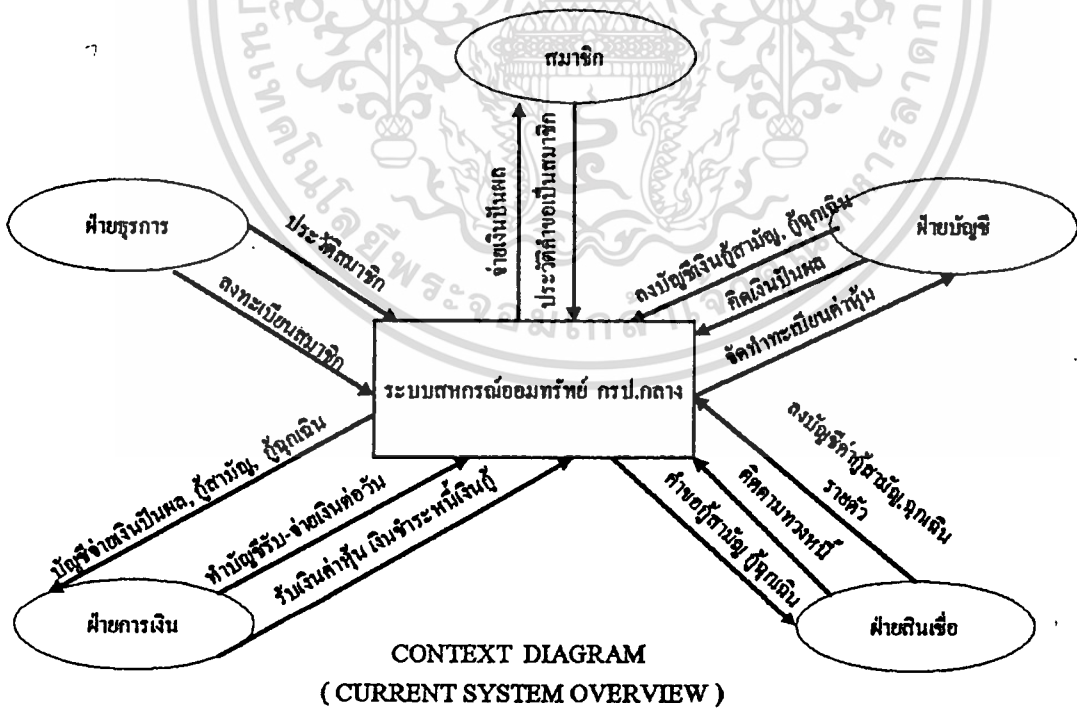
สมาชิก

ฝ่ายธุรการ

ฝ่ายบัญชี

ประวัติสมาชิก

ลงทะเบียนสมาชิก

จ่ายเงินปันผล

ประวัติคำขอเป็นสมาชิก

ลงบัญชีเงินกู้สามัญ, กู้ฉุกเฉิน

คิดเงินปันผล

จัดทำทะเบียนค่าหุ้น

ระบบสหกรณ์ออมทรัพย์ กรป.กลาง

บัญชีจ่ายเงินปันผล, กู้สามัญ, กู้ฉุกเฉิน

ทำบัญชีรับ-จ่ายเงินต่อวัน

รับเงินค่าหุ้น เงินชำระหนี้เงินกู้

คำขอกู้สามัญ กู้ฉุกเฉิน

ติดตามทวงหนี้

ลงบัญชีค่ากู้สามัญ,ฉุกเฉิน ราชตัว

ฝ่ายการเงิน

ฝ่ายสินเชื่อ

CONTEXT DIAGRAM
( CURRENT SYSTEM OVERVIEW )